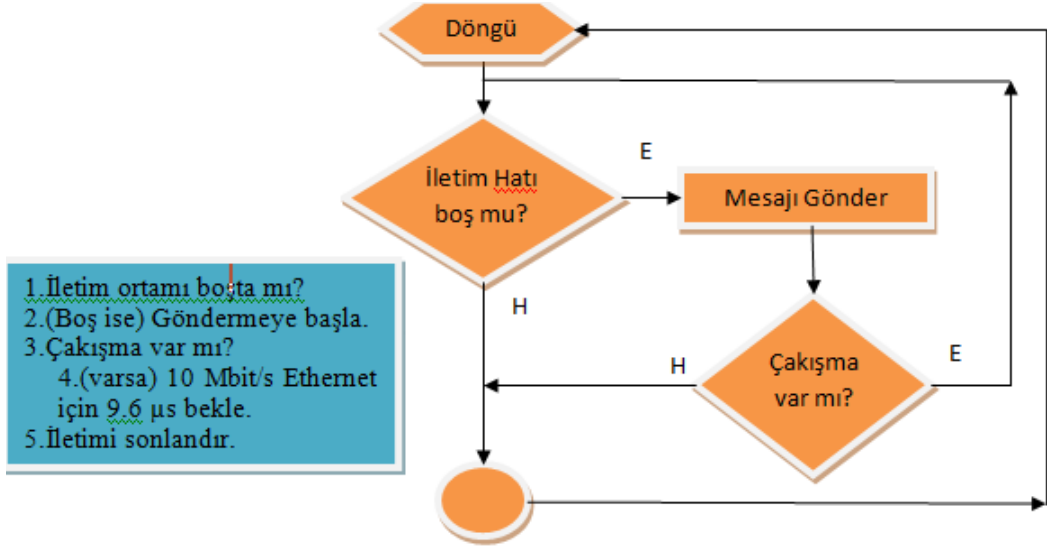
Döngü

İletim Hatı boş mu?

E

Mesajı Gönder

H

Çakışma var mı?

H

E

1.İletim ortamı boşta mı?
2.(Boş ise) Göndermeye başla.
3.Çakışma var mı?
4.(varsa) 10 Mbit/s Ethernet için 9.6 µs bekle.
5.İletimi sonlandır.